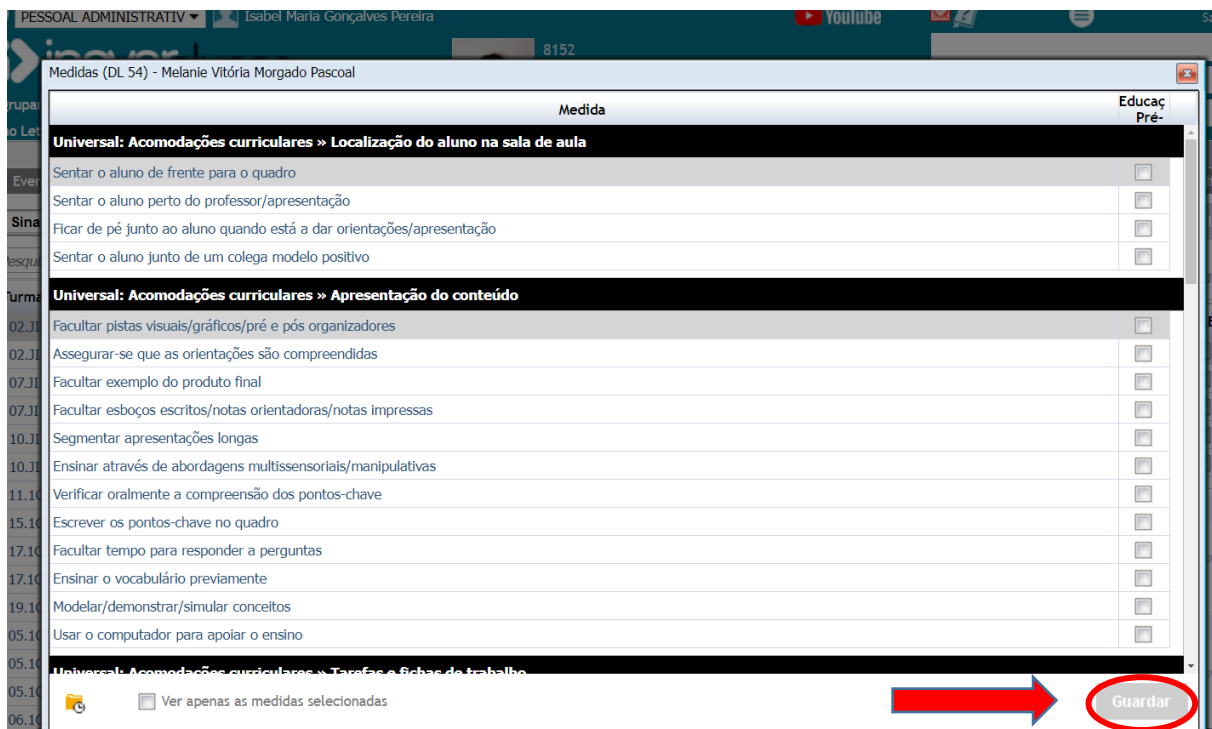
PESSOAL ADMINISTRATIV ▾ Isabel Maria Gonçalves Pereira
YouTube
8152
Medidas (DL 54) - Melanie Vitória Morgado Pascoal

| Medida | Educaç Pré- |
|---|---|
| **Universal: Acomodações curriculares » Localização do aluno na sala de aula** | |
| Sentar o aluno de frente para o quadro | |
| Sentar o aluno perto do professor/apresentação | |
| Ficar de pé junto ao aluno quando está a dar orientações/apresentação | |
| Sentar o aluno junto de um colega modelo positivo | |
| **Universal: Acomodações curriculares » Apresentação do conteúdo** | |
| Facultar pistas visuais/gráficos/pré e pós organizadores | |
| Assegurar-se que as orientações são compreendidas | |
| Facultar exemplo do produto final | |
| Facultar esboços escritos/notas orientadoras/notas impressas | |
| Segmentar apresentações longas | |
| Ensinar através de abordagens multissensoriais/manipulativas | |
| Verificar oralmente a compreensão dos pontos-chave | |
| Escrever os pontos-chave no quadro | |
| Facultar tempo para responder a perguntas | |
| Ensinar o vocabulário previamente | |
| Modelar/demonstrar/simular conceitos | |
| Usar o computador para apoiar o ensino | |
| **Universal: Acomodações curriculares » Tarefas e fichas de trabalho** | |

Ver apenas as medidas selecionadas
Guardar